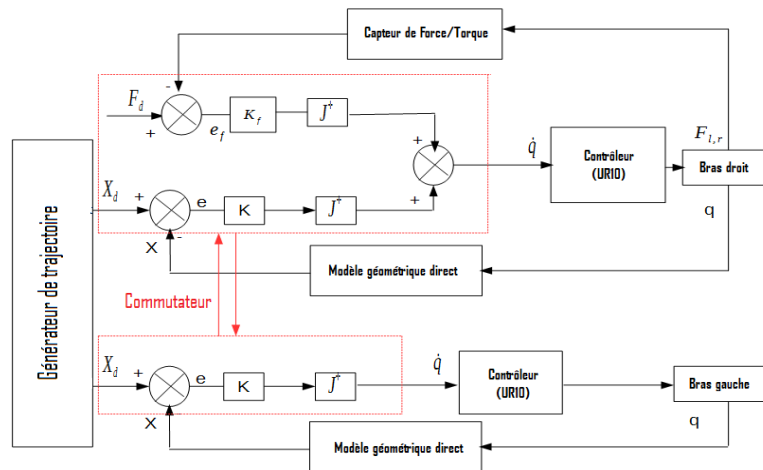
Capteur de Force/Torque

$F_d$

-

+

$e_f$

$K_f$

$J^{+}$

+

+

$\dot{q}$

Contrôleur (URIO)

$F_{l,r}$

Bras droit

q

Générateur de trajectoire

$X_d$

+

e

K

$J^{+}$

X

-

Modèle géométrique direct

Commutateur

$X_d$

+

e

K

$J^{+}$

$\dot{q}$

Contrôleur (URIO)

Bras gauche

X

q

Modèle géométrique direct